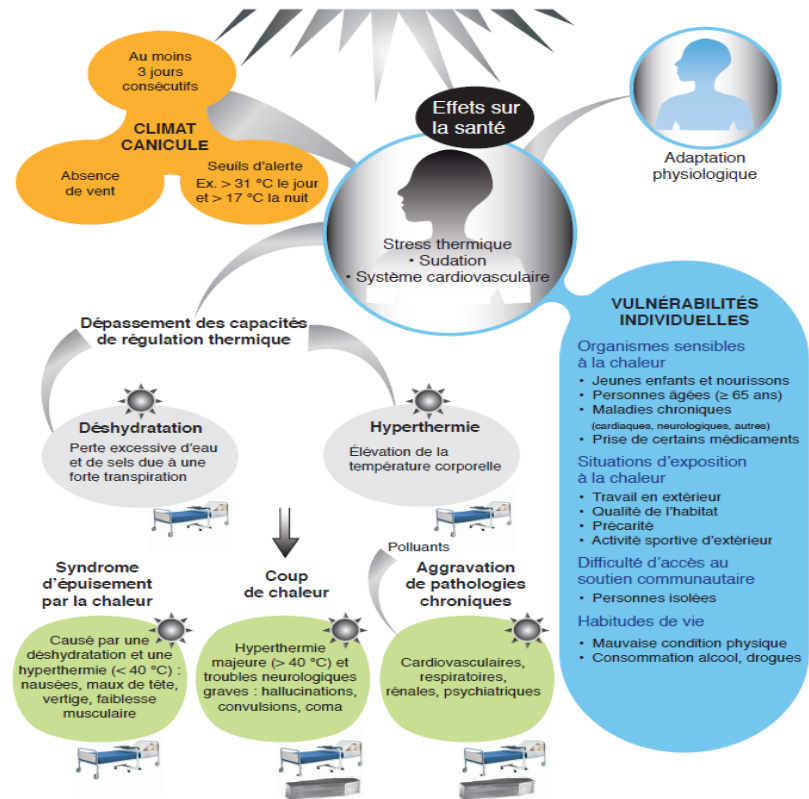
Au moins 3 jours consécutifs

CLIMAT CANICULE

Absence de vent

Seuils d'alerte
Ex. > 31 °C le jour et > 17 °C la nuit

Effets sur la santé

Adaptation physiologique

Stress thermique
• Sudation
• Système cardiovasculaire

Dépassement des capacités de régulation thermique

Déshydratation
Perte excessive d'eau et de sels due à une forte transpiration

Hyperthermie
Élévation de la température corporelle

VULNÉRABILITÉS INDIVIDUELLES

Organismes sensibles à la chaleur
• Jeunes enfants et nourissons
• Personnes âgées (≥ 65 ans)
• Maladies chroniques (cardiaques, neurologiques, autres)
• Prise de certains médicaments

Situations d'exposition à la chaleur
• Travail en extérieur
• Qualité de l'habitat
• Précarité
• Activité sportive d'extérieur

Difficulté d'accès au soutien communautaire
• Personnes isolées

Habitudes de vie
• Mauvaise condition physique
• Consommation alcool, drogues

Polluants

Syndrome d'épuisement par la chaleur
Causé par une déshydratation et une hyperthermie (< 40 °C) : nausées, maux de tête, vertige, faiblesse musculaire

Coup de chaleur
Hyperthermie majeure (> 40 °C) et troubles neurologiques graves : hallucinations, convulsions, coma

Aggravation de pathologies chroniques
Cardiovasculaires, respiratoires, rénales, psychiatriques